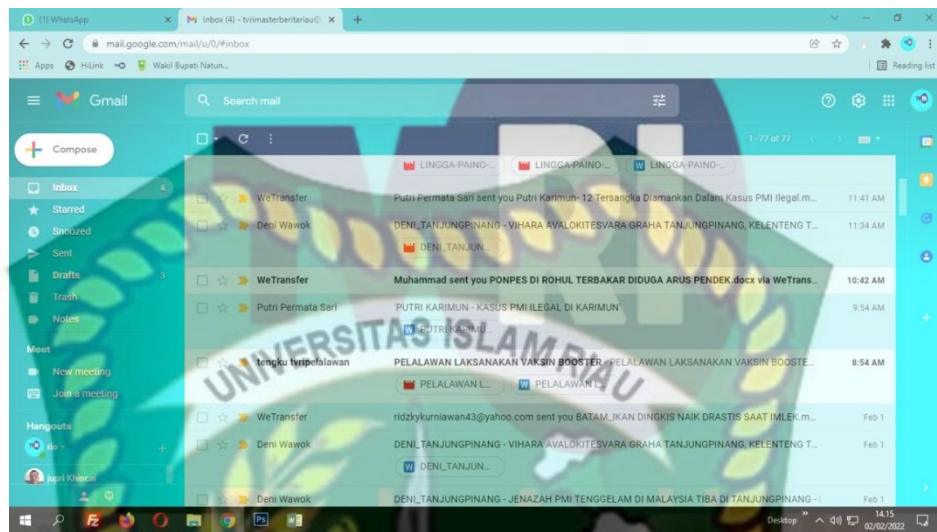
(1) WhatsApp
Inbox (4) - tvrimasterberitariau@
mail.google.com/mail/u/0/#inbox
Apps HiLink Wakil Bupati Natun...
Reading list
Gmail
Search mail
Compose
Inbox 4
Starred
Snoozed
Sent
Drafts 3
Trash
Notes
Meet
New meeting
Join a meeting
Hangouts
tio
jupri Khincai
1-77 of 77
LINGGA-PAINO-... LINGGA-PAINO-... LINGGA-PAINO-...
WeTransfer Putri Permata Sari sent you Putri Karimun- 12 Tersangka Diamankan Dalam Kasus PMI Ilegal.m... 11:41 AM
Deni Wawok DENI_TANJUNGPINANG - VIHARA AVALOKITESVARA GRAHA TANJUNGPINANG, KELENTENG T... 11:34 AM
DENI_TANJUN...
WeTransfer Muhammad sent you PONPES DI ROHUL TERBAKAR DIDUGA ARUS PENDEK.docx via WeTrans... 10:42 AM
Putri Permata Sari PUTRI KARIMUN - KASUS PMI ILEGAL DI KARIMUN 9:54 AM
PUTRI KARIMU...
tengku tvripelalawan PELALAWAN LAKSANAKAN VAKSIN BOOSTER - PELALAWAN LAKSANAKAN VAKSIN BOOSTE... 8:54 AM
PELALAWAN L... PELALAWAN L...
WeTransfer ridzkykurniawan43@yahoo.com sent you BATAM_IKAN DINGKIS NAIK DRASTIS SAAT IMLEK.m... Feb 1
Deni Wawok DENI_TANJUNGPINANG - VIHARA AVALOKITESVARA GRAHA TANJUNGPINANG, KELENTENG T... Feb 1
DENI_TANJUN...
Deni Wawok DENI_TANJUNGPINANG - JENAZAH PMI TENGGELAM DI MALAYSIA TIBA DI TANJUNGPINANG - Feb 1
UNIVERSITAS ISLAM RIAU
Desktop 14.15 02/02/2022